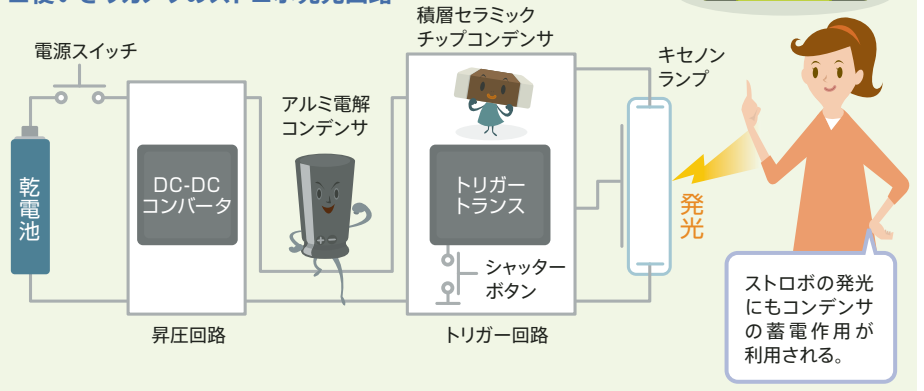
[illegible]

電源スイッチ

乾電池

DC-DC コンバータ

昇圧回路

アルミ電解コンデンサ

積層セラミックチップコンデンサ

トリガートランス

シャッターボタン

トリガー回路

キセノンランプ

発光

ストロボの発光にもコンデンサの蓄電作用が利用される。